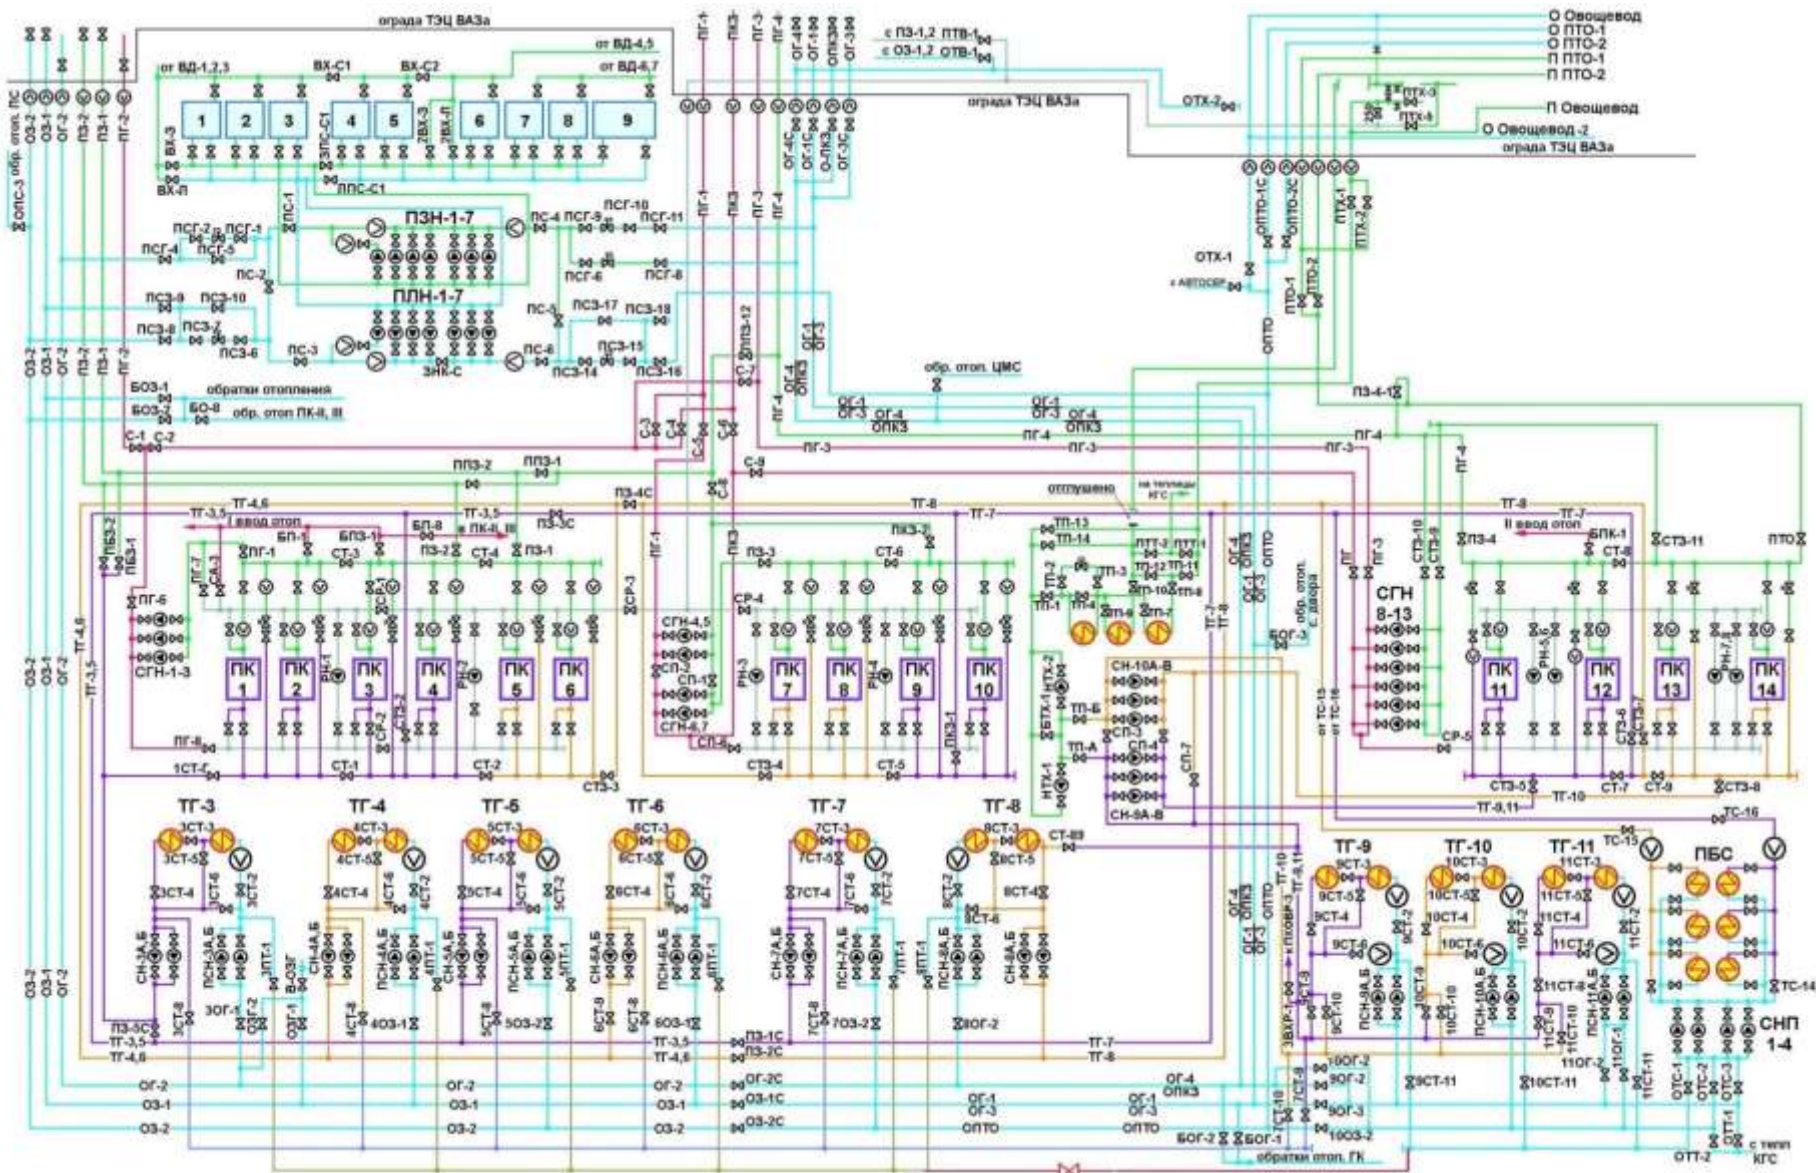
ограда ТЭЦ ВАЗа

от ВД-1,2,3
ВХ-С1
ВХ-С2
от ВД-4,5
от ВД-6,7

1 2 3 4 5 6 7 8 9

ВХ-3
ВХ-П
ЗПС-С1
ППС-С1
2ВХ-3
2ВХ-П

ПГ-4 ПКЗ ПГ-3 ПГ-4 ОГ-4 ОГ-1 ОПКЗ ОГ-3

с ПЗ-1,2 ПТВ-1
с ОЗ-1,2 ОТВ-1

ограда ТЭЦ ВАЗа
ОТХ-2

О Овощевод
О ПТО-1
О ПТО-2
П ПТО-1
П ПТО-2
ПТХ-3
ПТХ-5
П Овощевод
О Овощевод -2
ограда ТЭЦ ВАЗа

ОПС-3 обр. отоп. ПС
ОЗ-2 ОЗ-1 ОГ-2 ПЗ-2 ПЗ-1 ПГ-2

ПС-1
ПЗН-1-7
ПС-4 ПСГ-9 ПСГ-10 ПСГ-11
ПСГ-2 ПСГ-1
ПСГ-4 ПСГ-5
ПСГ-6 ПСГ-8
ПС-2
ПЛН-1-7
ПСЗ-9 ПСЗ-10
ПСЗ-8 ПСЗ-7
ПСЗ-6
ПС-3
ЗНК-С
ПС-5 ПСЗ-17 ПСЗ-18
ПС-6 ПСЗ-15
ПСЗ-14 ПСЗ-16
ППЗ-12

ОТХ-1
с АВТОСЕР
ОПТО-1С ОПТО-2С
ПТХ-1 ПТХ-2
ПТО-1 ПТО-2
ОПТО

БОЗ-1 обратки отопления
БОЗ-2 БО-8 обр. отоп ПК-II, III
С-1 С-2
обр. отоп. ЦМС
ОГ-1 ОГ-3 ОГ-4 ОПКЗ
ПГ-4
ПГ-3
ПЗ-4-1
С-3 С-4 С-5 С-6 С-7 С-8 С-9

ППЗ-2 ППЗ-1
ТГ-4,6
ТГ-3,5
I ввод отоп
ПЗ-4С
ПЗ-3С
ТГ-8
ТГ-7
отглушено
на теплицы КГС
II ввод отоп
ТГ-8
ТГ-7

ПБЗ-2 ПБЗ-1
БП-1 БПЗ-1 БП-8
в ПК-II, III
ПЗ-2 СТ-4 ПЗ-1
ПГ-1 СТ-3
СА-3
ПГ-6
СГН-1-3
ПК 1 ПК 2 ПК 3 ПК 4 ПК 5 ПК 6
РН-1 РН-2
СР-2 СТЗ-2
ПГ-8
1СТ-1 СТ-1 СТ-2 СТЗ-3
СР-3
СГН-4,5
СП-2
СП-1
СГН-6,7
СП-8
ПКЗ-2
ПЗ-3
СТ-6
СР-4
РН-3
ПК 7 ПК 8 ПК 9 ПК 10
РН-4
ПКЗ-1
СТЗ-4 СТ-5

ТП-13 ТП-14
ТП-2 ТП-3
ТП-1 ТП-4
ТП-9 ТП-7
ПТТ-2 ПТТ-1
ТП-12 ТП-11
ТП-10 ТП-8
НТХ-2
БТХ-1
ТП-Б
ТП-А
НТХ-1
СН-10А-В
СП-3
СП-4
СП-7
СН-9А-В
ОГ-4 ОПКЗ ОГ-1 ОГ-3 ОПТО
обр. отоп. с двора
БОГ-3
ТГ-7 ТГ-8

СГН 8-13
СТЗ-10 СТЗ-9
ПЗ-4
БПК-1
СТ-8
СТЗ-11
ПТО
ПК 11 ПК 12 ПК 13 ПК 14
РН-5 РН-7,8
СР-5
СТЗ-6 СТЗ-7
СТЗ-5 СТ-7 СТ-9 СТЗ-8
от ТС-15 от ТС-16
ТГ-9,11 ТГ-10
ТС-16

ТГ-3 ТГ-4 ТГ-5 ТГ-6 ТГ-7 ТГ-8
3СТ-3 3СТ-5 3СТ-4 3СТ-6 3СТ-2
4СТ-3 4СТ-5 4СТ-4 4СТ-6 4СТ-2
5СТ-3 5СТ-5 5СТ-4 5СТ-6 5СТ-2
6СТ-3 6СТ-5 6СТ-4 6СТ-6 6СТ-2
7СТ-3 7СТ-5 7СТ-4 7СТ-6 7СТ-2
8СТ-3 8СТ-5 8СТ-4 8СТ-6 8СТ-2
СТ-89
СН-3А,Б ПСН-3А,Б 3ПТ-1
СН-4А,Б ПСН-4А,Б 4ПТ-1
СН-5А,Б ПСН-5А,Б 5ПТ-1
СН-6А,Б ПСН-6А,Б 6ПТ-1
СН-7А,Б ПСН-7А,Б 7ПТ-1
СН-8А,Б ПСН-8А,Б 8ПТ-1
3СТ-8 3ОГ-1 3ОГ-2 В-ОЗГ ОЗГ-1
4СТ-8 4ОЗ-1
5СТ-8 5ОЗ-2
6СТ-8 6СТ-8 6ОЗ-1
7СТ-8 7ОЗ-2
8ОГ-2

ТГ-9 ТГ-10 ТГ-11
9СТ-3 9СТ-5 9СТ-4 9СТ-6 9СТ-2
10СТ-3 10СТ-5 10СТ-4 10СТ-6 10СТ-2
11СТ-3 11СТ-5 11СТ-4 11СТ-6 11СТ-2
ТС-15
ПБС
ТС-14
СНП 1-4
ПСН-9А,Б 9СТ-9 9СТ-10
ПСН-10А,Б 10СТ-9 10СТ-10
ПСН-11А,Б 11СТ-8 11СТ-9 11СТ-10
11ОГ-1 11ОГ-2
11СТ-11
9СТ-11 10СТ-11
ЗВХР-1 в ПХОВ-3
10ОГ-2 9ОГ-2 9ОГ-3 10ОЗ-2
ОТС-1 ОТС-2 ОТС-3 ОТТ-1
ОТТ-2 с тепл КГС

ПЗ-5С
ТГ-3,5
ТГ-4,6
ПЗ-1С
ПЗ-2С
ТГ-7
ТГ-8
ОГ-2 ОГ-2 ОГ-2 ОГ-2С
ОЗ-1 ОЗ-1 ОЗ-1 ОЗ-1С
ОЗ-2 ОЗ-2 ОЗ-2 ОЗ-2С
ОГ-4 ОПКЗ
ОГ-1 ОГ-3 ОГ-1 ОГ-3
ОПТО ОПТО
БОГ-2 БОГ-1
обратки отоп. ГК
ТГ-10
ТСТ-9